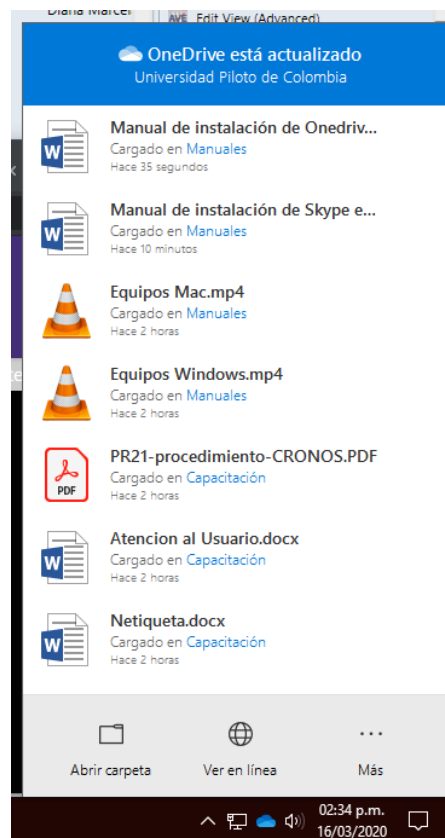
Diana Marcel

Edit View (Advanced)

OneDrive está actualizado
Universidad Piloto de Colombia

Manual de instalación de Onedriv...
Cargado en Manuales
Hace 35 segundos

Manual de instalación de Skype e...
Cargado en Manuales
Hace 10 minutos

Equipos Mac.mp4
Cargado en Manuales
Hace 2 horas

Equipos Windows.mp4
Cargado en Manuales
Hace 2 horas

PDF
PR21-procedimiento-CRONOS.PDF
Cargado en Capacitación
Hace 2 horas

Atencion al Usuario.docx
Cargado en Capacitación
Hace 2 horas

Netiqueta.docx
Cargado en Capacitación
Hace 2 horas

Abrir carpeta
Ver en línea
Más

02:34 p.m.
16/03/2020